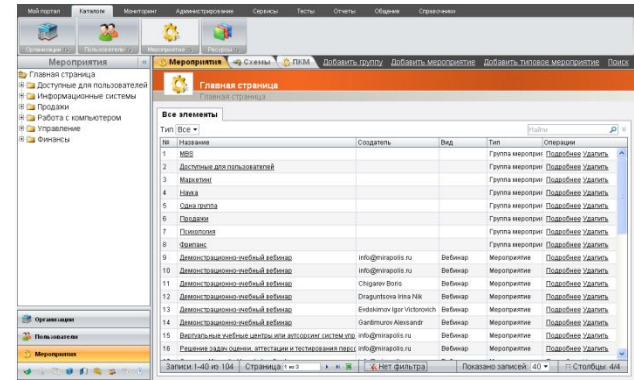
Мой портал Каталоги Мониторинг Администрирование Сервисы Тесты Отчеты Общение Справочники

Организации Пользователи Мероприятия Ресурсы

Мероприятия «

Главная страница
Доступные для пользователей
Информационные системы
Продажи
Работа с компьютером
Управление
Финансы

Организации
Пользователи
Мероприятия

Мероприятия Схемы ПКМ Добавить группу Добавить мероприятие Добавить типовое мероприятие Поиск

Главная страница
Главная страница

Все элементы

Тип Все

Найти

| №  | Название | Создатель | Вид | Тип | Операции |
|---|---|---|---|---|---|
| 1 | MBS | | | Группа мероприя | Подробнее Удалить |
| 2 | Доступные для пользователей | | | Группа мероприя | Подробнее Удалить |
| 3 | Маркетинг | | | Группа мероприя | Подробнее Удалить |
| 4 | Наука | | | Группа мероприя | Подробнее Удалить |
| 5 | Одна групп | | | Группа мероприя | Подробнее Удалить |
| 6 | Продажи | | | Группа мероприя | Подробнее Удалить |
| 7 | Психология | | | Группа мероприя | Подробнее Удалить |
| 8 | Финанс | | | Группа мероприя | Подробнее Удалить |
| 9 | Демонстрационно-учебный вебинар | info@mirapolis.ru | Вебинар | Мероприятие | Подробнее Удалить |
| 10 | Демонстрационно-учебный вебинар | info@mirapolis.ru | Вебинар | Мероприятие | Подробнее Удалить |
| 11 | Демонстрационно-учебный вебинар | Chigarev Boris | Вебинар | Мероприятие | Подробнее Удалить |
| 12 | Демонстрационно-учебный вебинар | Draguntsova Irina Nik | Вебинар | Мероприятие | Подробнее Удалить |
| 13 | Демонстрационно-учебный вебинар | Evdokimov Igor Victorovich | Вебинар | Мероприятие | Подробнее Удалить |
| 14 | Демонстрационно-учебный вебинар | Gantimurov Alexandr | Вебинар | Мероприятие | Подробнее Удалить |
| 15 | Виртуальные учебные центры или аутсорсинг систем упр | info@mirapolis.ru | Вебинар | Мероприятие | Подробнее Удалить |
| 16 | Решение задач оценки, аттестации и тестирования персо | info@mirapolis.ru | Вебинар | Мероприятие | Подробнее Удалить |

Записи 1-40 из 104 Страница 1 из 3 Нет фильтра Показано записей 40 Столбцы: 4/4